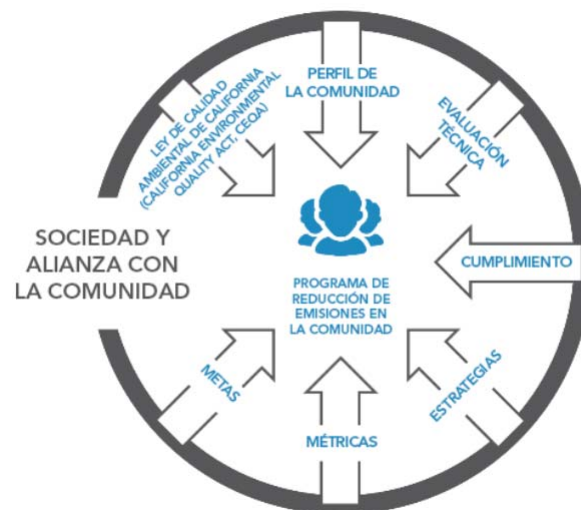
LEY DE CALIDAD AMBIENTAL DE CALIFORNIA (CALIFORNIA ENVIRONMENTAL QUALITY ACT, CEQA)

PERFIL DE LA COMUNIDAD

EVALUACIÓN TÉCNICA

SOCIEDAD Y ALIANZA CON LA COMUNIDAD

PROGRAMA DE REDUCCIÓN DE EMISIONES EN LA COMUNIDAD

CUMPLIMIENTO

METAS

MÉTRICAS

ESTRATEGIAS